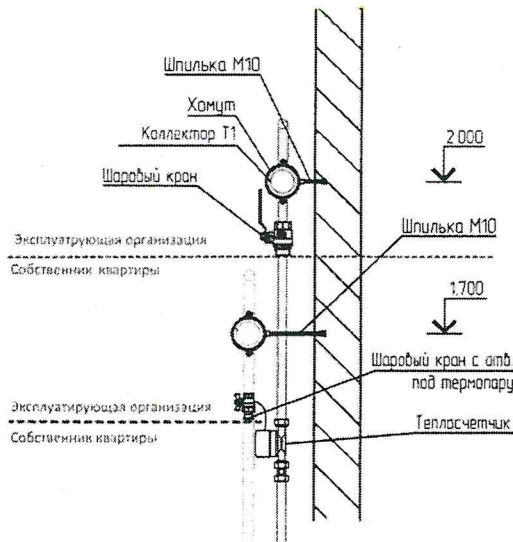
Шпилька М10

Хомут

Коллектор Т1

Шаровый кран

2.000

Эксплуатирующая организация

Собственник квартиры

Шпилька М10

1.700

Шаровый кран с отв под термопару

Эксплуатирующая организация

Собственник квартиры

Теплосчетчик